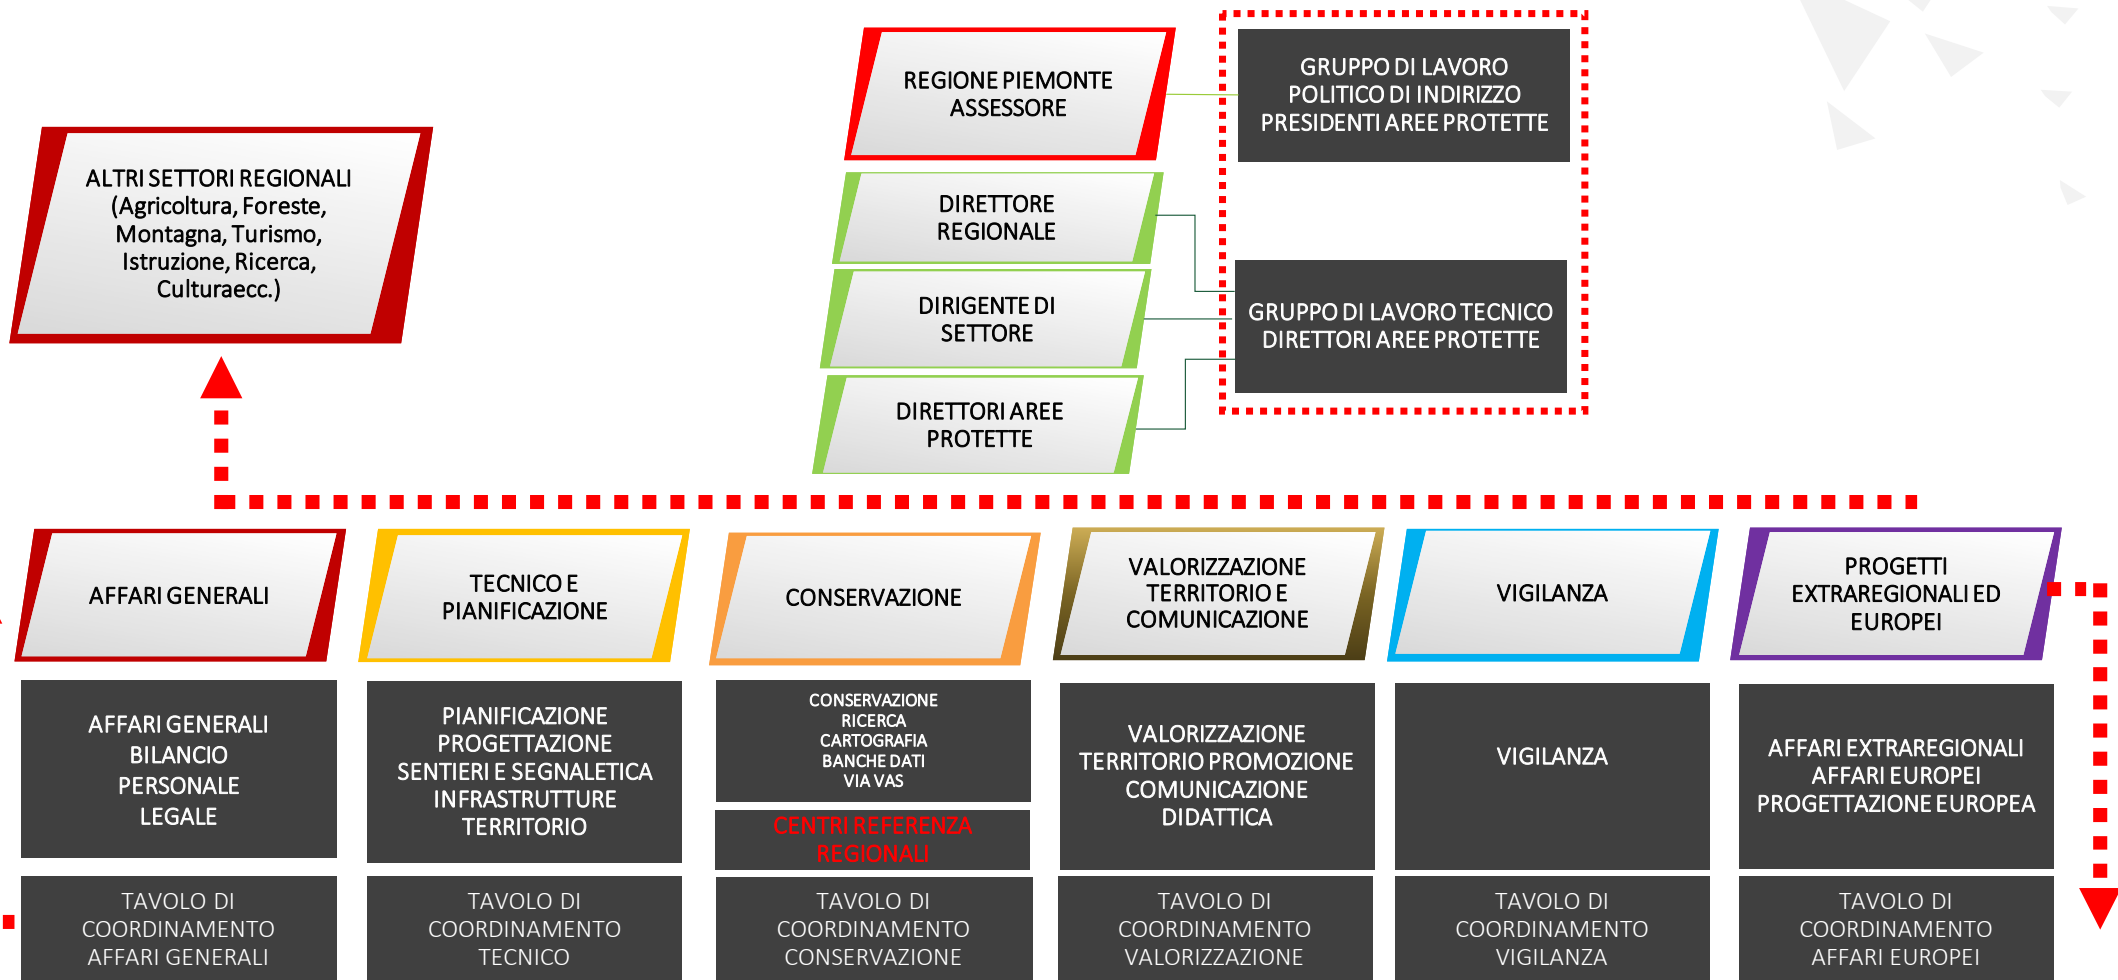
REGIONE PIEMONTE
ASSESSORE

GRUPPO DI LAVORO
POLITICO DI INDIRIZZO
PRESIDENTI AREE PROTETTE

ALTRI SETTORI REGIONALI
(Agricoltura, Foreste,
Montagna, Turismo,
Istruzione, Ricerca,
Culturaecc.)

DIRETTORE
REGIONALE

DIRIGENTE DI
SETTORE

GRUPPO DI LAVORO TECNICO
DIRETTORI AREE PROTETTE

DIRETTORI AREE
PROTETTE

AFFARI GENERALI

TECNICO E
PIANIFICAZIONE

CONSERVAZIONE

VALORIZZAZIONE
TERRITORIO E
COMUNICAZIONE

VIGILANZA

PROGETTI
EXTRAREGIONALI ED
EUROPEI

AFFARI GENERALI
BILANCIO
PERSONALE
LEGALE

PIANIFICAZIONE
PROGETTAZIONE
SENTIERI E SEGNALETICA
INFRASTRUTTURE
TERRITORIO

CONSERVAZIONE
RICERCA
CARTOGRAFIA
BANCHE DATI
VIA VAS

CENTRI REFERENZA
REGIONALI

VALORIZZAZIONE
TERRITORIO PROMOZIONE
COMUNICAZIONE
DIDATTICA

VIGILANZA

AFFARI EXTRAREGIONALI
AFFARI EUROPEI
PROGETTAZIONE EUROPEA

TAVOLO DI
COORDINAMENTO
AFFARI GENERALI

TAVOLO DI
COORDINAMENTO
TECNICO

TAVOLO DI
COORDINAMENTO
CONSERVAZIONE

TAVOLO DI
COORDINAMENTO
VALORIZZAZIONE

TAVOLO DI
COORDINAMENTO
VIGILANZA

TAVOLO DI
COORDINAMENTO
AFFARI EUROPEI